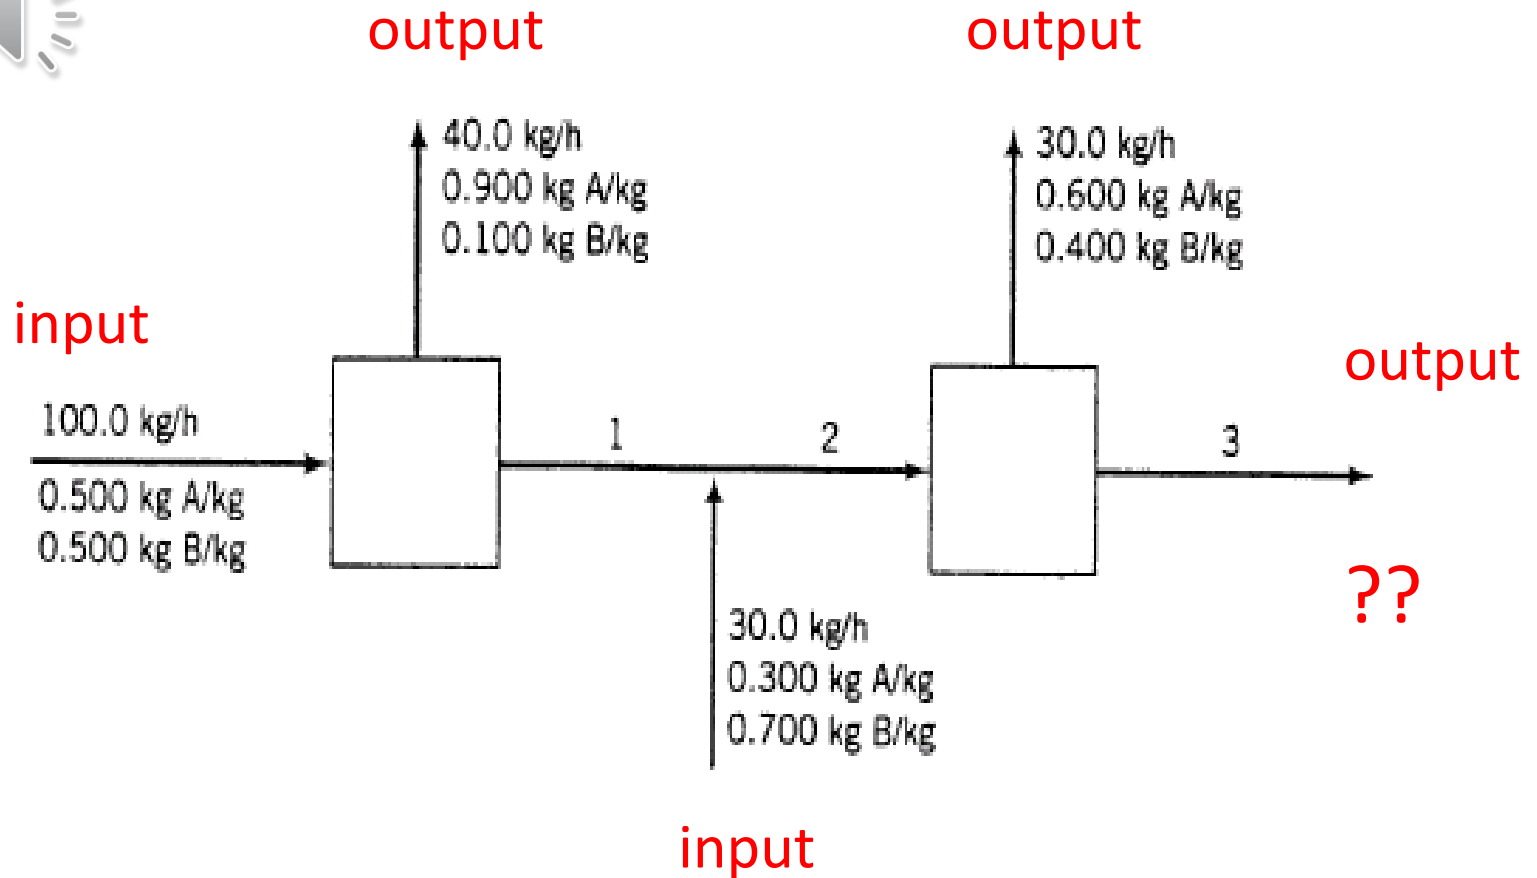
output

output

40.0 kg/h
0.900 kg A/kg
0.100 kg B/kg

30.0 kg/h
0.600 kg A/kg
0.400 kg B/kg

input

output

100.0 kg/h
0.500 kg A/kg
0.500 kg B/kg

1

2

3

??

30.0 kg/h
0.300 kg A/kg
0.700 kg B/kg

input